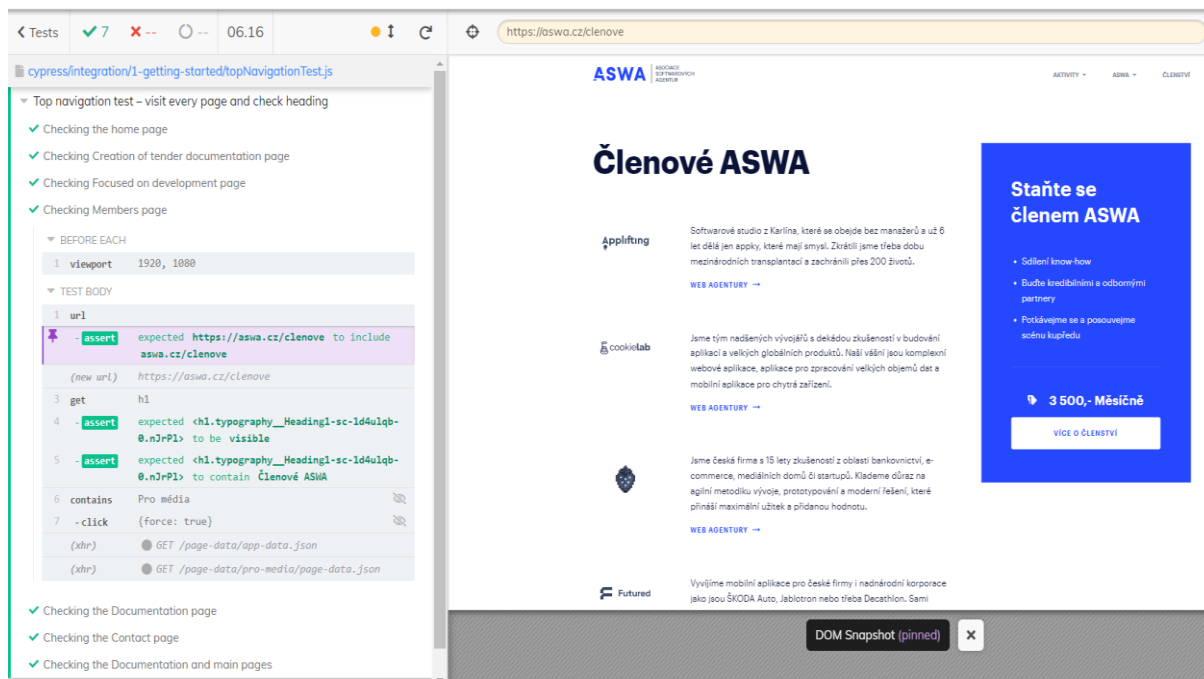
< Tests ✓ 7 ✗ -- ○ -- 06.16

https://aswa.cz/clenove

cypress/integration/1-getting-started/topNavigationTest.js

Top navigation test – visit every page and check heading

✓ Checking the home page

✓ Checking Creation of tender documentation page

✓ Checking Focused on development page

✓ Checking Members page

BEFORE EACH

1 viewport 1920, 1080

TEST BODY

1 url

-assert expected **https://aswa.cz/clenove** to include **aswa.cz/clenove**

(new url) https://aswa.cz/clenove

3 get h1

4 -assert expected **<h1.typography__Heading1-sc-1d4ulqb-0.nJrPl>** to be **visible**

5 -assert expected **<h1.typography__Heading1-sc-1d4ulqb-0.nJrPl>** to contain **Členové ASWA**

6 contains Pro média

7 -click {force: true}

(xhr) GET /page-data/app-data.json

(xhr) GET /page-data/pro-media/page-data.json

✓ Checking the Documentation page

✓ Checking the Contact page

✓ Checking the Documentation and main pages

ASWA ASOCIACE SOFTWAROVÝCH AGENTUR

AKTIVITY ASWA ČLENSTVÍ

Členové ASWA

Applifting

Softwarové studio z Karlína, které se obejde bez manažerů a už 6 let dělá jen appky, které mají smysl. Zkrátili jsme třeba dobu mezinárodních transplantací a zachránili přes 200 životů.

WEB AGENTURY →

cookielab

Jsme tým nadšených vývojářů s dekádou zkušeností v budování aplikací a velkých globálních produktů. Naší vášní jsou komplexní webové aplikace, aplikace pro zpracování velkých objemů dat a mobilní aplikace pro chytrá zařízení.

WEB AGENTURY →

Jsme česká firma s 15 lety zkušeností z oblasti bankovnictví, e-commerce, mediálních domů či startupů. Klademe důraz na agilní metodiku vývoje, prototypování a moderní řešení, které přináší maximální užitek a přidanou hodnotu.

WEB AGENTURY →

Futured

Vyvíjíme mobilní aplikace pro české firmy i nadnárodní korporace jako jsou ŠKODA Auto, Jablotron nebo třeba Decathlon. Sami

Staňte se členem ASWA

• Sdílení know-how
• Buďte kredibilními a odbornými partnery
• Potkávejme se a posouvejme scénu kupředu

3 500,- Měsíčně

VÍCE O ČLENSTVÍ

DOM Snapshot (pinned) ✕